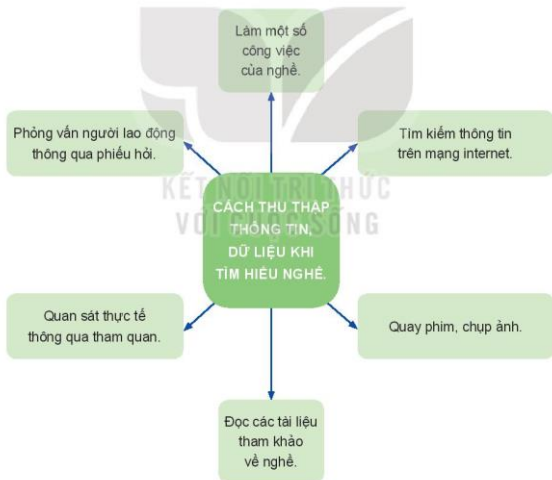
Làm một số công việc của nghề.

Phỏng vấn người lao động thông qua phiếu hỏi.

Tìm kiếm thông tin trên mạng internet.

KẾT NỐI TRI THỨC VỚI CUỘC SỐNG

CÁCH THU THẬP THÔNG TIN, DỮ LIỆU KHI TÌM HIỂU NGHỀ.

Quan sát thực tế thông qua tham quan.

Quay phim, chụp ảnh.

Đọc các tài liệu tham khảo về nghề.